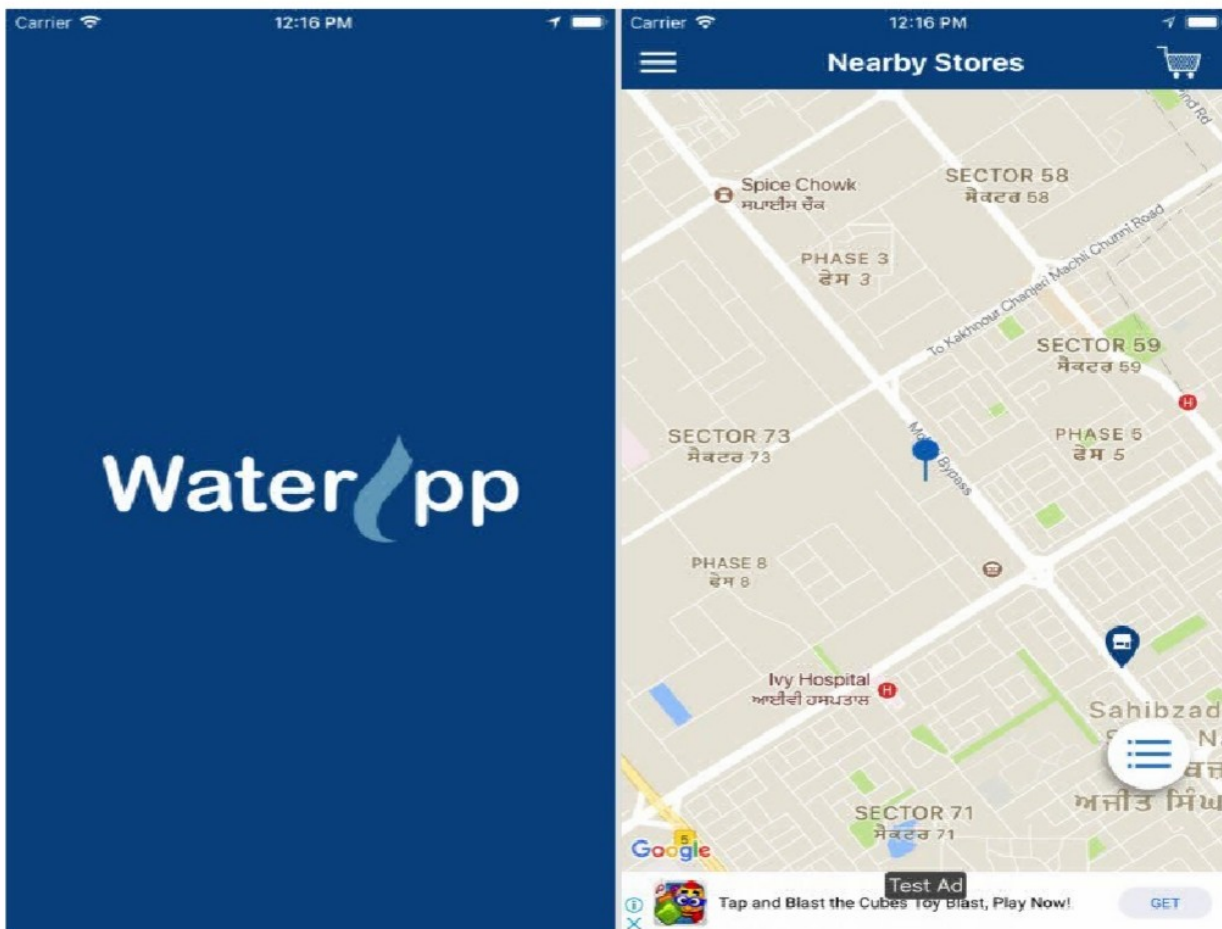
Carrier 12:16 PM

Waterpp

Carrier 12:16 PM

Nearby Stores

Spice Chowk
ਸਪਾਈਸ ਚੌਂਕ

SECTOR 58
ਸੈਕਟਰ 58

PHASE 3
ਫੇਸ 3

To Kakhnour Chanteri Machli Chunni Road

SECTOR 59
ਸੈਕਟਰ 59

SECTOR 73
ਸੈਕਟਰ 73

PHASE 5
ਫੇਸ 5

Mo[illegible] Bypass

PHASE 8
ਫੇਸ 8

Ivy Hospital
ਆਈਵੀ ਹਸਪਤਾਲ

Sahibzad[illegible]
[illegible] N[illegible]
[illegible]
ਅਜੀਤ ਸਿੰਘ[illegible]

SECTOR 71
ਸੈਕਟਰ 71

Google

Test Ad

Tap and Blast the Cubes Toy Blast, Play Now!

GET